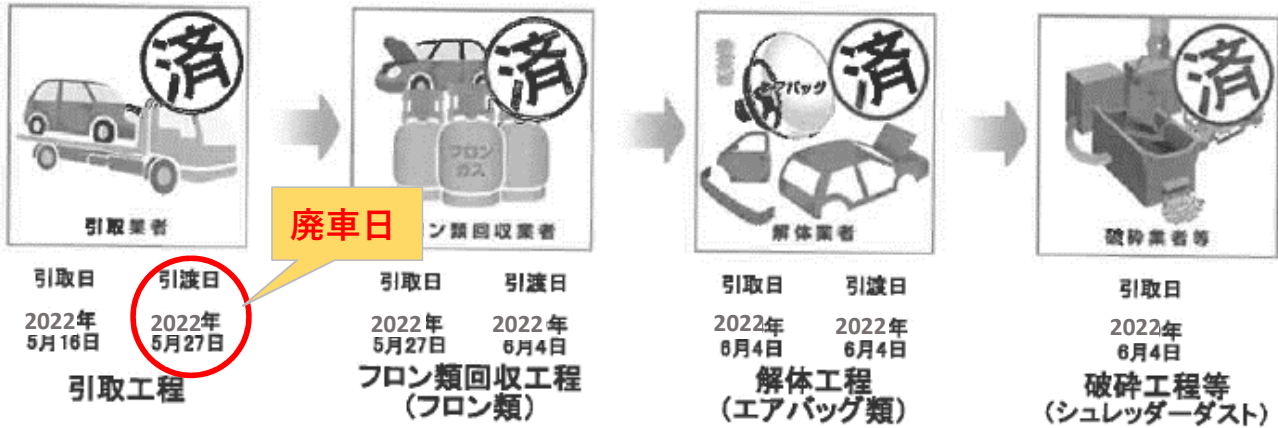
済

引取業者

引取日

2022年
5月16日

引渡日

2022年
5月27日

引取工程

廃車日

済

フロン
ガス

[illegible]ン類回収業者

引取日

2022年
5月27日

引渡日

2022年
6月4日

フロン類回収工程
（フロン類）

済

エアバッグ

解体業者

引取日

2022年
6月4日

引渡日

2022年
6月4日

解体工程
（エアバッグ類）

済

破砕業者等

引取日

2022年
6月4日

破砕工程等
（シュレッダーダスト）